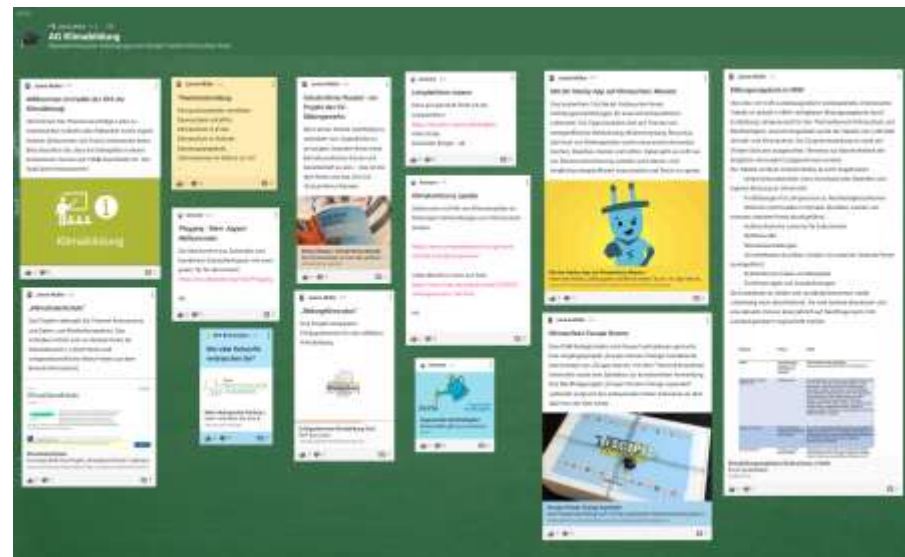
AG Klimabildung

Klimabildung

Plogging - Wer Joggen Müllsammeln

"Klimafrühstück"

"Abfallpsychologie"

Klimabildung Update

Mit der Sonny App auf Klimaschutz-Mission

Klimaschutz Escape Rooms

Bildungsangebote in NRW

Wie viele Schuhe verbrauchen Sie?